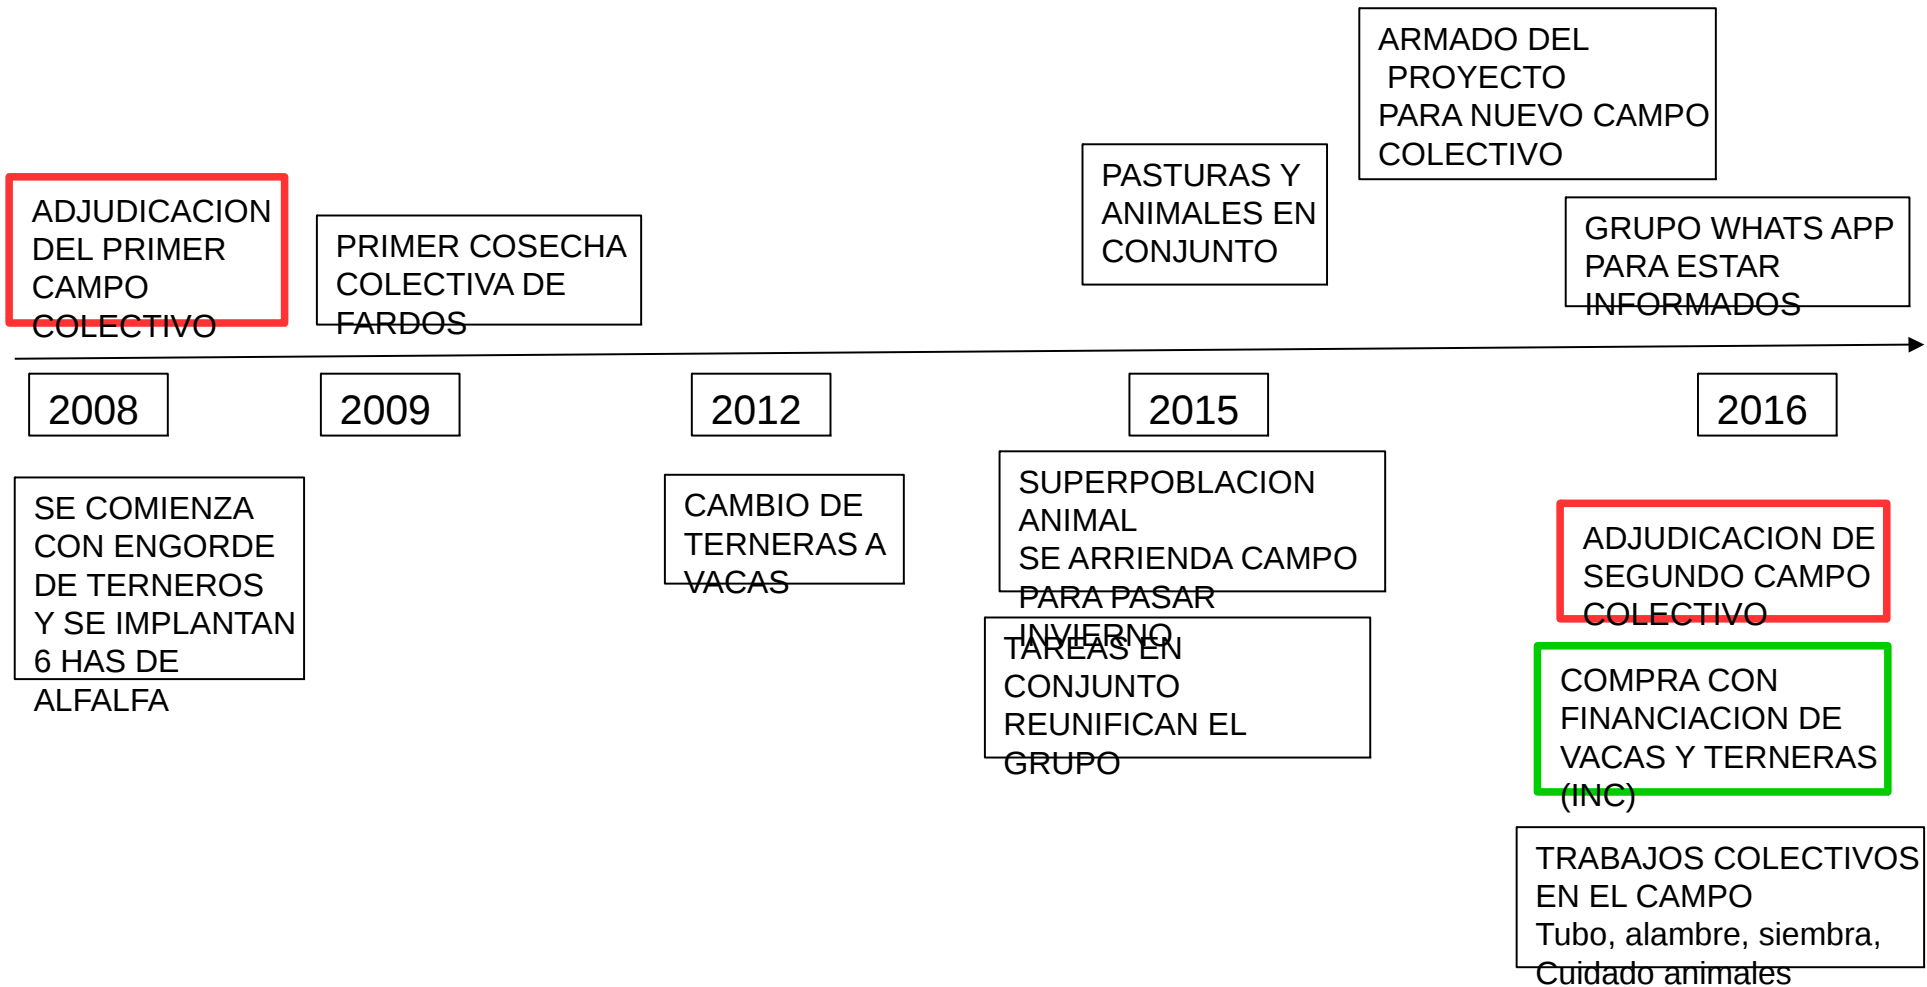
ARMADO DEL PROYECTO PARA NUEVO CAMPO COLECTIVO

ADJUDICACION DEL PRIMER CAMPO COLECTIVO

PRIMER COSECHA COLECTIVA DE FARDOS

PASTURAS Y ANIMALES EN CONJUNTO

GRUPO WHATS APP PARA ESTAR INFORMADOS

2008

2009

2012

2015

2016

SE COMIENZA CON ENGORDE DE TERNEROS Y SE IMPLANTAN 6 HAS DE ALFALFA

CAMBIO DE TERNERAS A VACAS

SUPERPOBLACION ANIMAL
SE ARRIENDA CAMPO PARA PASAR INVIERNO

TAREAS EN CONJUNTO REUNIFICAN EL GRUPO

ADJUDICACION DE SEGUNDO CAMPO COLECTIVO

COMPRA CON FINANCIACION DE VACAS Y TERNERAS (INC)

TRABAJOS COLECTIVOS EN EL CAMPO
Tubo, alambre, siembra, Cuidado animales